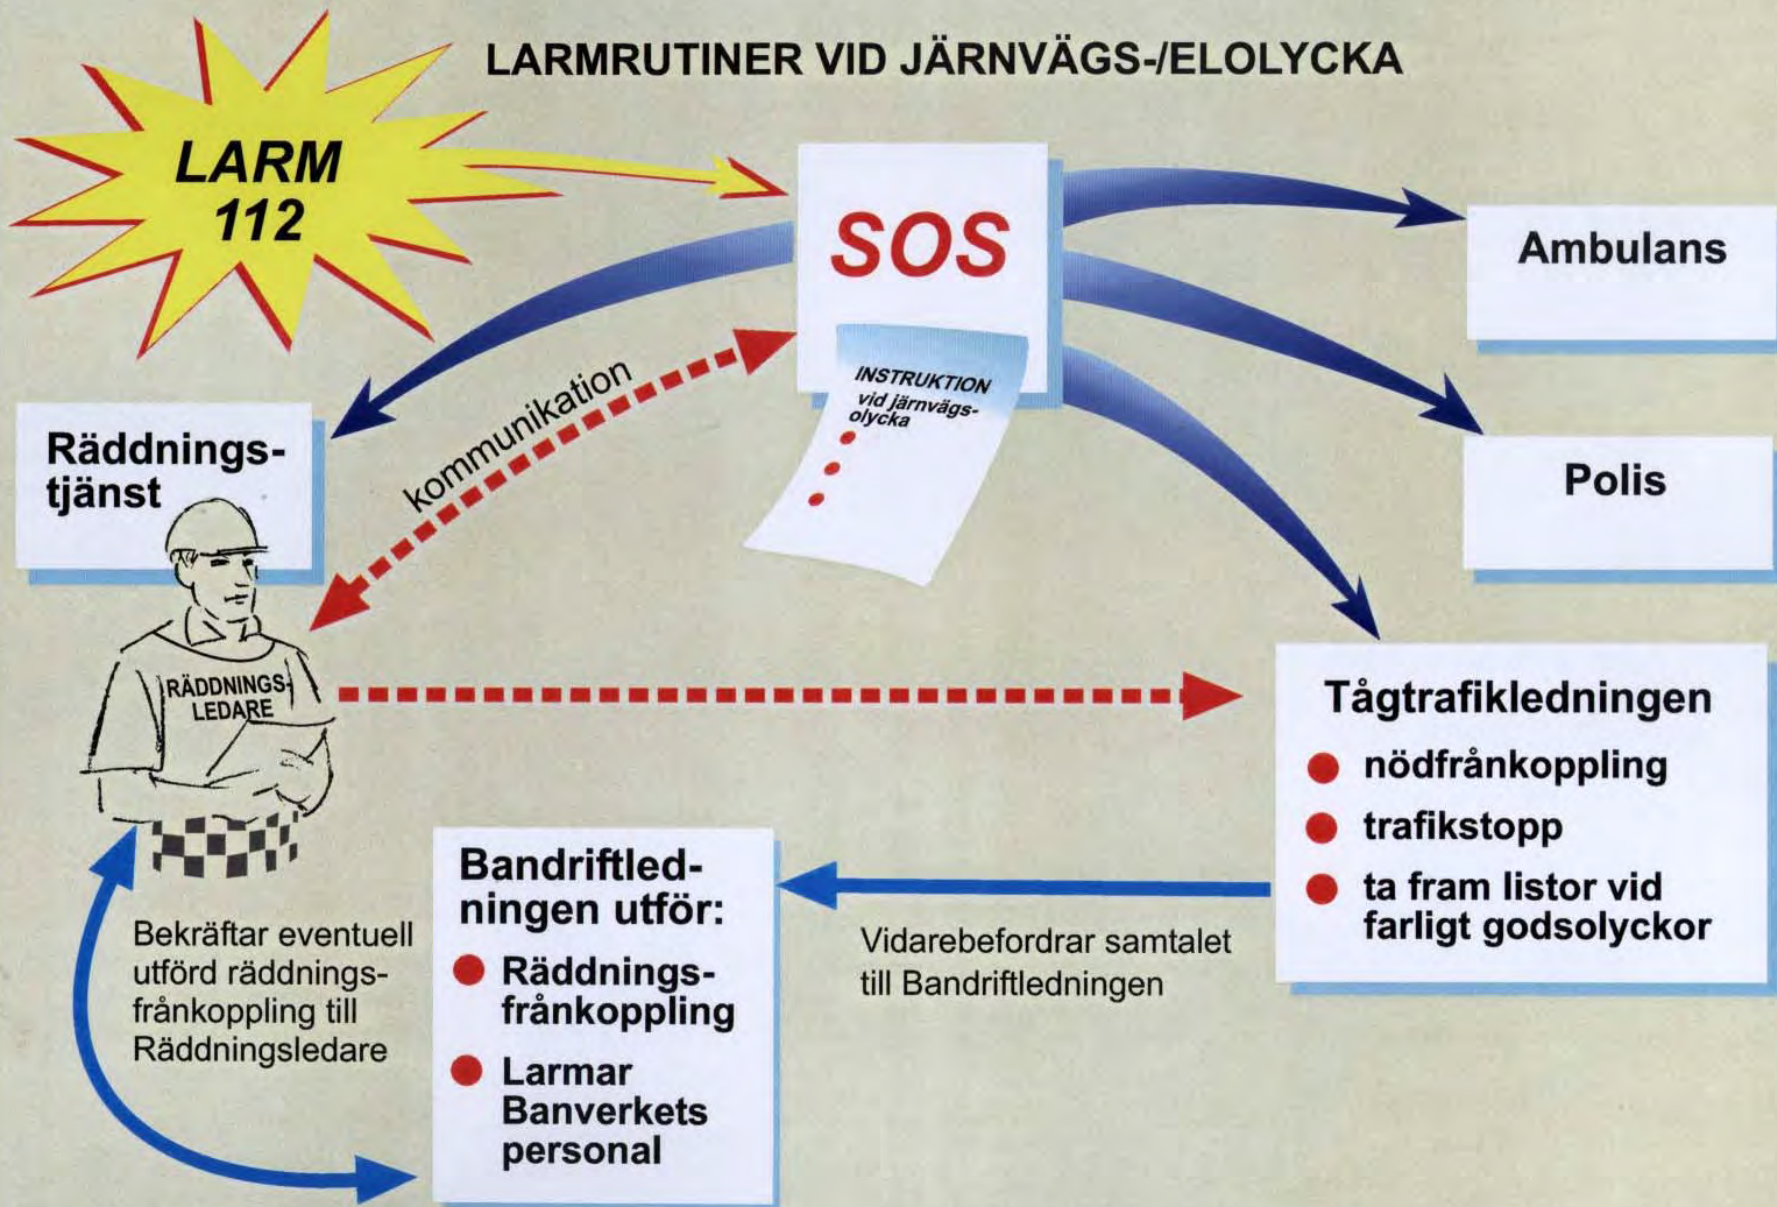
LARMRUTINER VID JÄRNVÄGS-/ELOLYCKA

LARM 112

SOS

INSTRUKTION vid järnvägsolycka

Ambulans

Polis

Räddningstjänst

kommunikation

RÄDDNINGSLEDARE

Tågtrafikledningen
- nödfrånkoppling
- trafikstopp
- ta fram listor vid farligt godsolyckor

Bandriftledningen utför:
- Räddningsfrånkoppling
- Larmar Banverkets personal

Bekräftar eventuell utförd räddningsfrånkoppling till Räddningsledare

Vidarebefordrar samtalet till Bandriftledningen